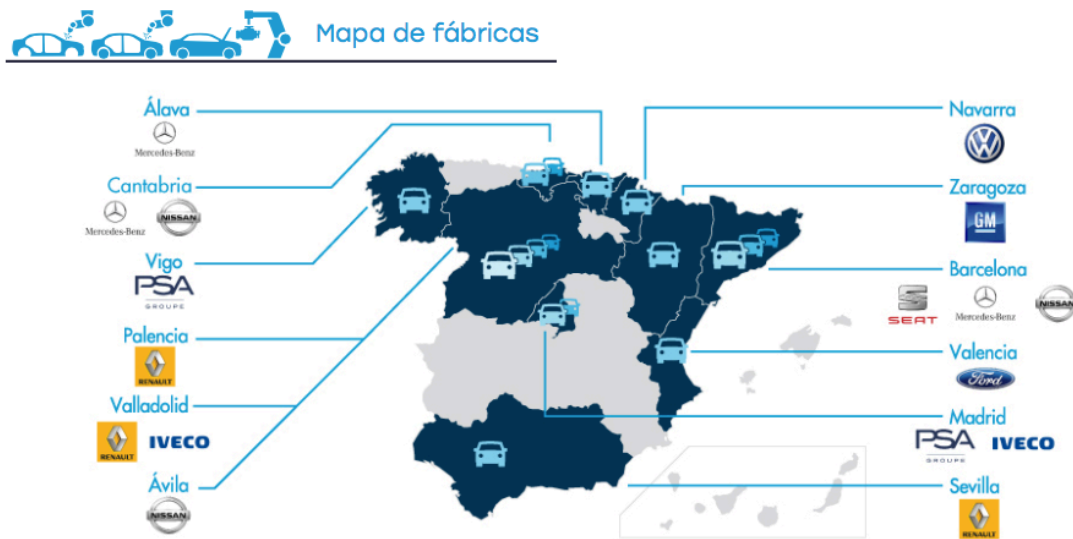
Mapa de fábricas

Álava
Mercedes-Benz

Cantabria
Mercedes-Benz
NISSAN

Vigo
PSA
GROUPE

Palencia
RENAULT

Valladolid
RENAULT
IVECO

Ávila
NISSAN

Navarra

Zaragoza
GM

Barcelona
SEAT
Mercedes-Benz
NISSAN

Valencia
Ford

Madrid
PSA
GROUPE
IVECO

Sevilla
RENAULT